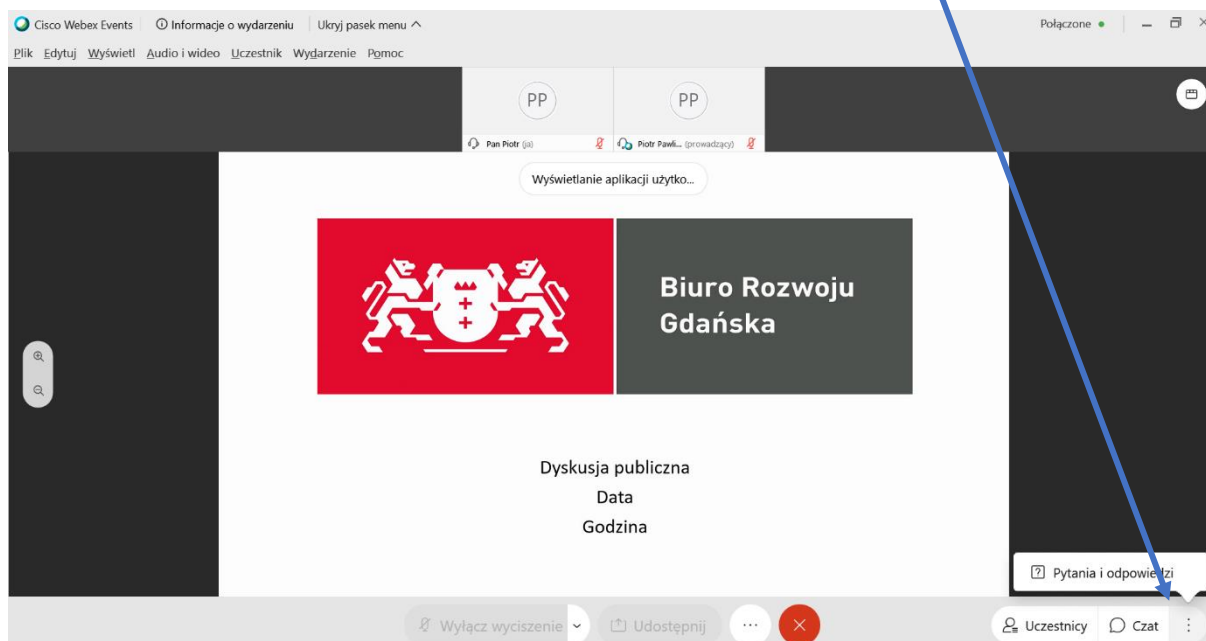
Cisco Webex Events | Informacje o wydarzeniu | Ukryj pasek menu

Połączone

Plik Edytuj Wyświetl Audio i wideo Uczestnik Wydarzenie Pomoc

PP
Pan Piotr (ja)

PP
Piotr Pawli... (prowadzący)

Wyświetlanie aplikacji użytko...

Biuro Rozwoju Gdańska

Dyskusja publiczna
Data
Godzina

Pytania i odpowie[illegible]zi

Wyłącz wyciszenie

Udostępnij

Uczestnicy

Czat